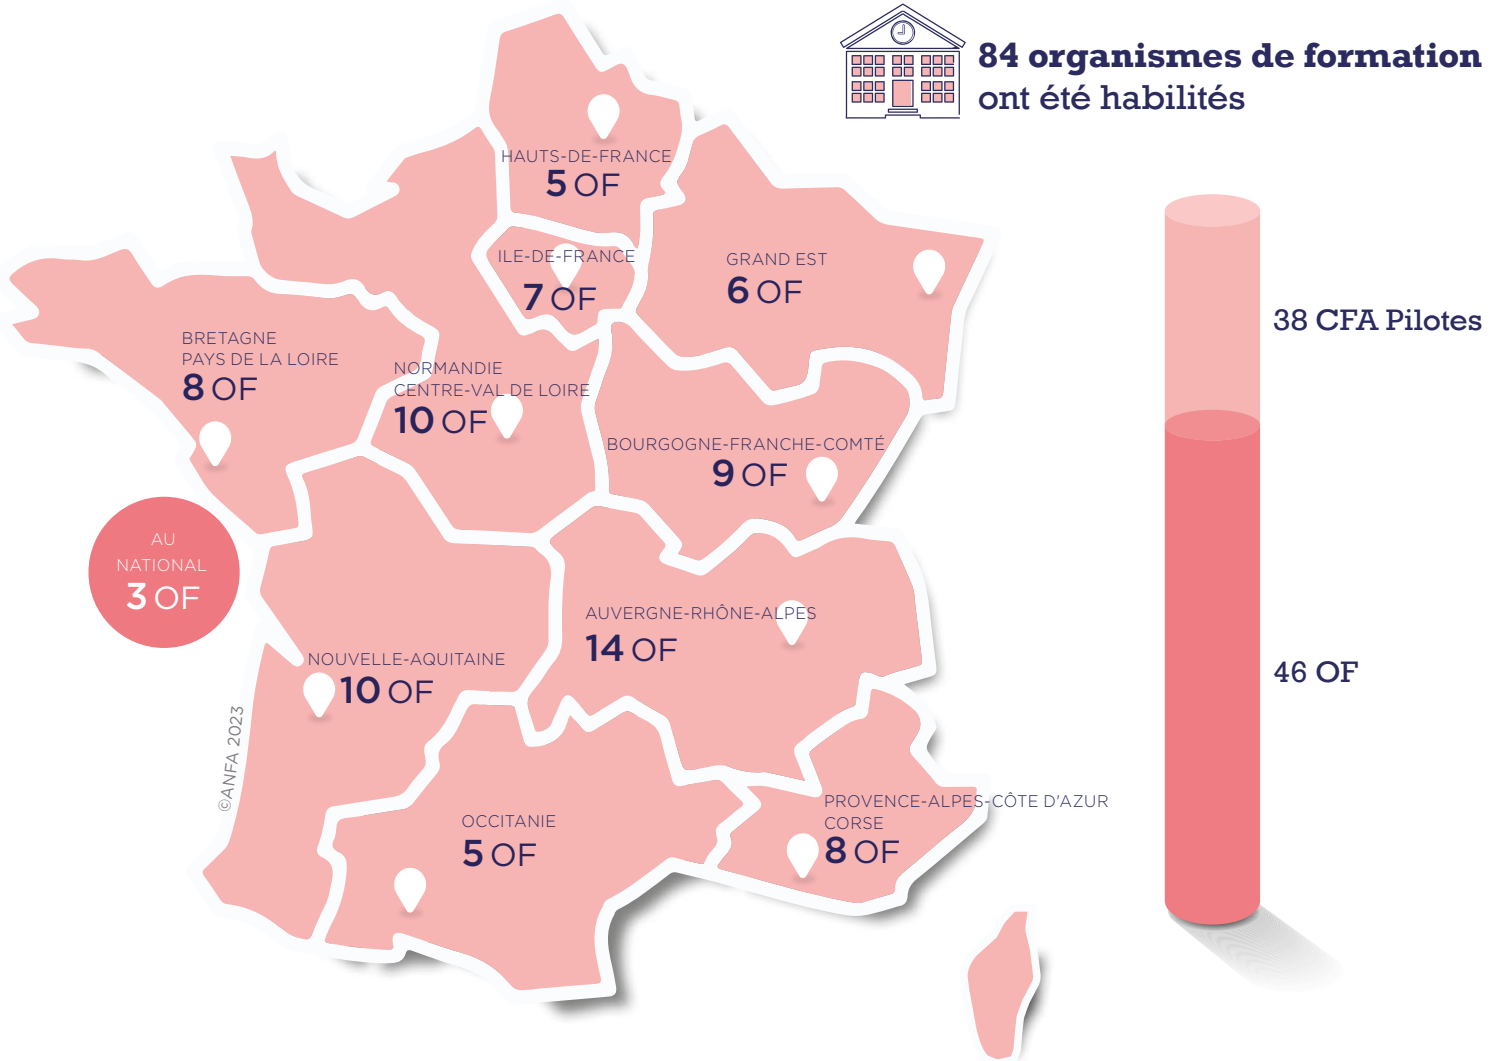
**84 organismes de formation** ont été habilités

HAUTS-DE-FRANCE
5 OF

ILE-DE-FRANCE
7 OF

GRAND EST
6 OF

BRETAGNE
PAYS DE LA LOIRE
8 OF

NORMANDIE
CENTRE-VAL DE LOIRE
10 OF

BOURGOGNE-FRANCHE-COMTÉ
9 OF

AU NATIONAL
3 OF

AUVERGNE-RHÔNE-ALPES
14 OF

NOUVELLE-AQUITAINE
10 OF

OCCITANIE
5 OF

PROVENCE-ALPES-CÔTE D'AZUR
CORSE
8 OF

©ANFA 2023

38 CFA Pilotes

46 OF